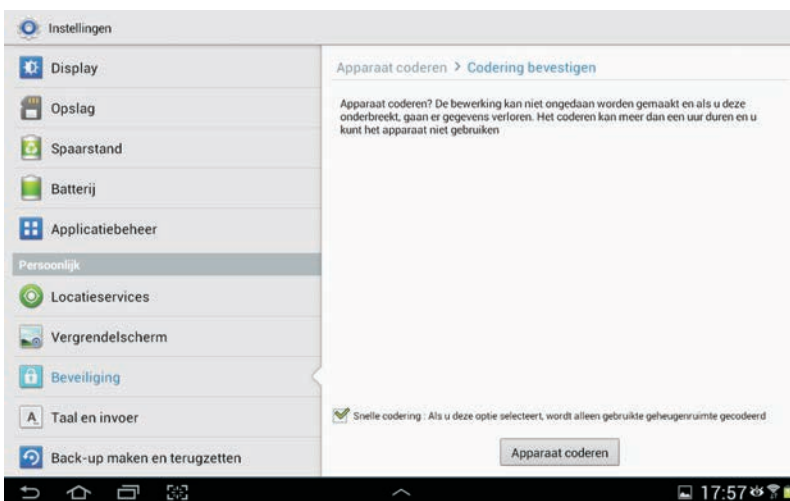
Instellingen

Display

Opslag

Spaarstand

Batterij

Applicatiebeheer

Persoonlijk

Locatieservices

Vergrendelscherm

Beveiliging

Taal en invoer

Back-up maken en terugzetten

Apparaat coderen > Codering bevestigen

Apparaat coderen? De bewerking kan niet ongedaan worden gemaakt en als u deze onderbreekt, gaan er gegevens verloren. Het coderen kan meer dan een uur duren en u kunt het apparaat niet gebruiken

Snelle codering : Als u deze optie selecteert, wordt alleen gebruikte geheugenruimte gecodeerd

Apparaat coderen

17:57